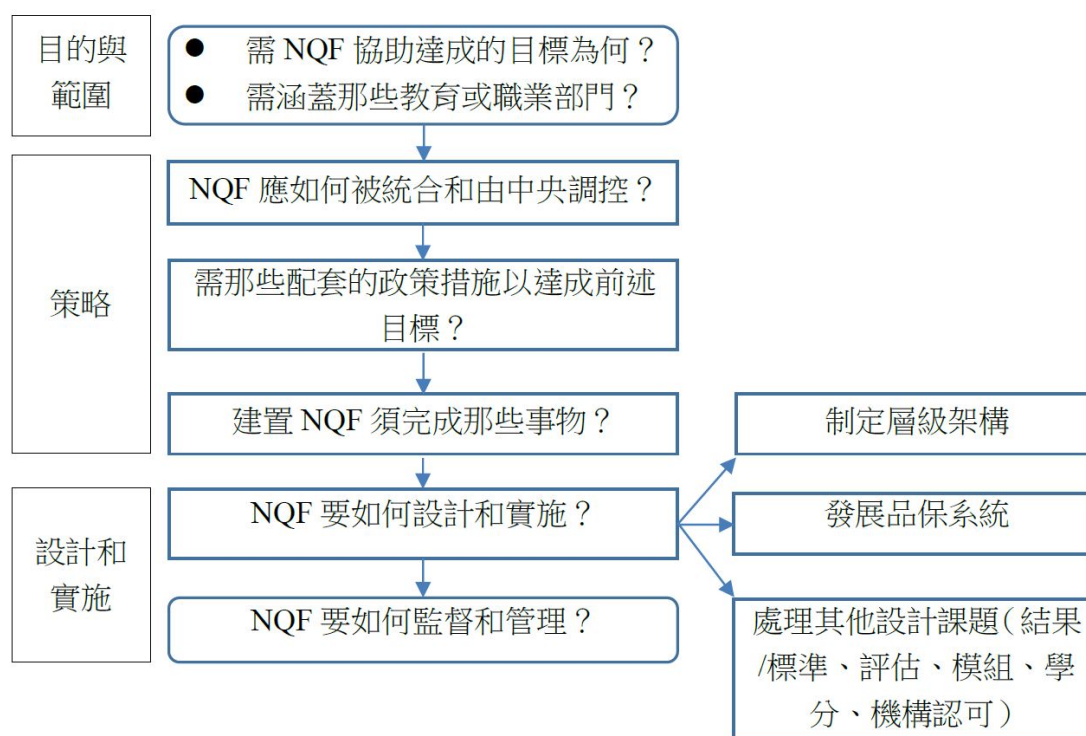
目的與範圍

- 需 NQF 協助達成的目標為何？
- 需涵蓋那些教育或職業部門？

策略

NQF 應如何被統合和由中央調控？

需那些配套的政策措施以達成前述目標？

建置 NQF 須完成那些事物？

制定層級架構

設計和實施

NQF 要如何設計和實施？

發展品保系統

NQF 要如何監督和管理？

處理其他設計課題（結果/標準、評估、模組、學分、機構認可）